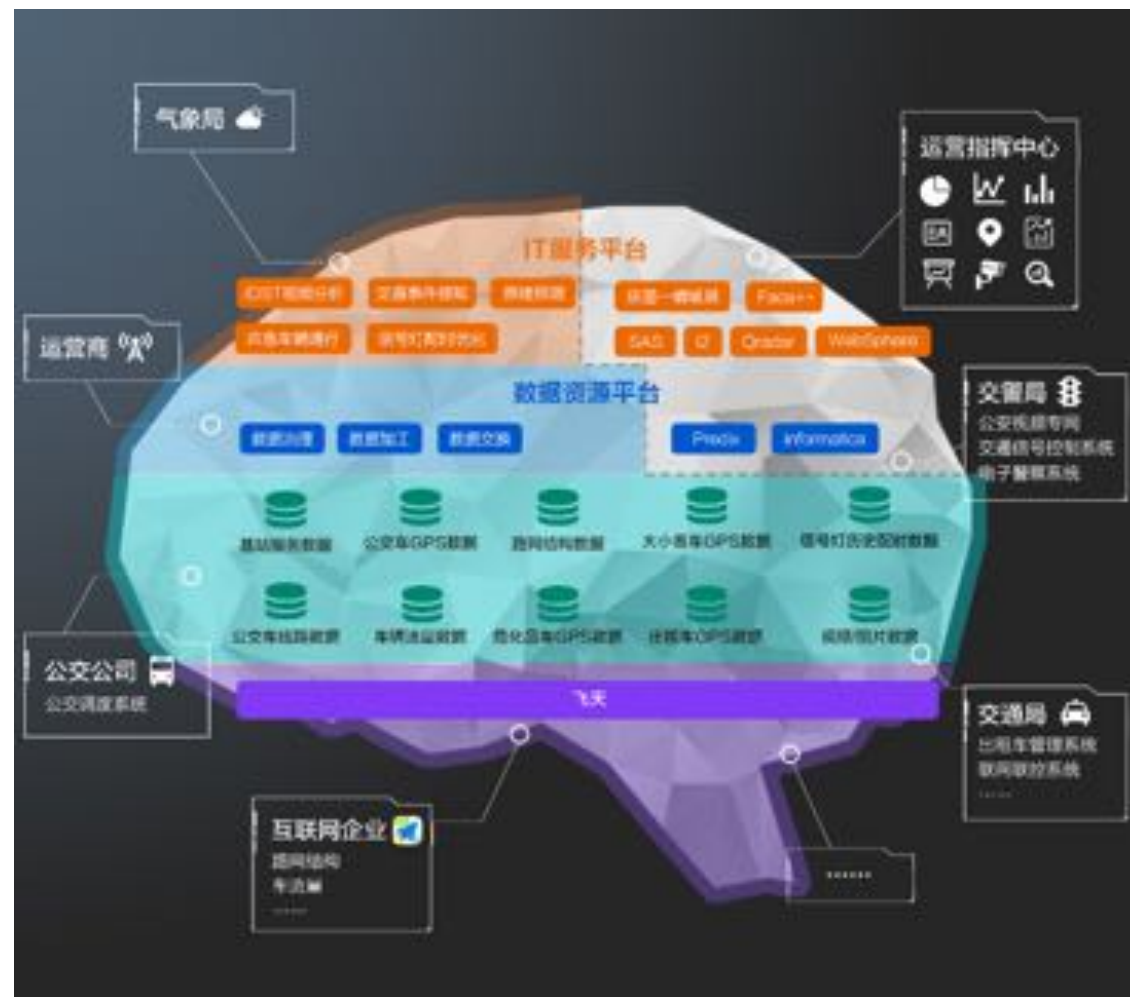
气象局

运营指挥中心

IT服务平台

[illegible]

交通事件感知

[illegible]

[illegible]

Face++

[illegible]

信号灯配时优化

SAS

I2

Qradar

WebSphere

运营商

数据资源平台

交管局

公安视频专网

交通信号控制系统

电子警察系统

数据治理

数据加工

数据交换

Predix

informatica

基站服务数据

公交车GPS数据

路网结构数据

大小客车GPS数据

信号灯历史配时数据

公交车线路数据

车辆违法数据

危化品车GPS数据

货运车GPS数据

视频/图片数据

公交公司

公交调度系统

飞天

交通局

出租车管理系统

联网联控系统

......

互联网企业

路网结构

车流量

......

......